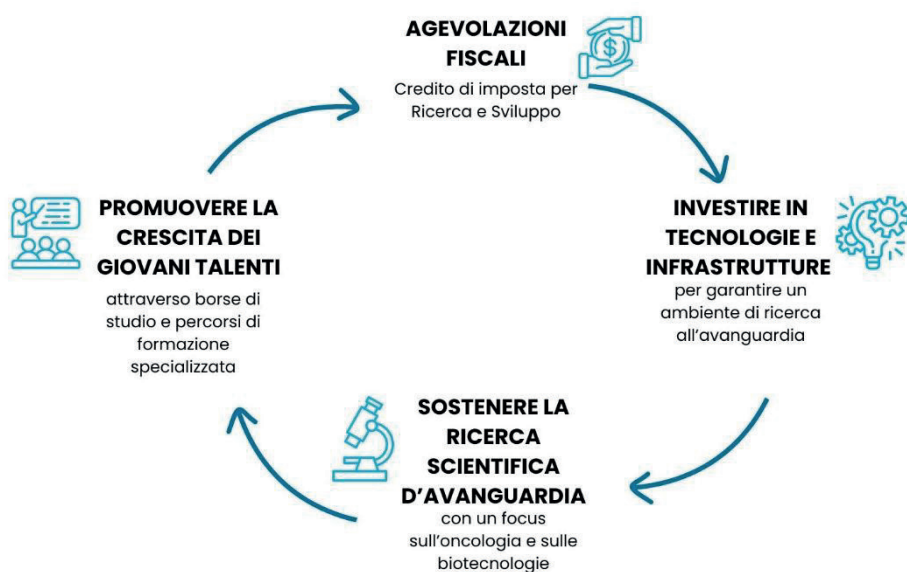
AGEVOLAZIONI FISCALI
Credito di imposta per Ricerca e Sviluppo

INVESTIRE IN TECNOLOGIE E INFRASTRUTTURE
per garantire un ambiente di ricerca all'avanguardia

SOSTENERE LA RICERCA SCIENTIFICA D'AVANGUARDIA
con un focus sull'oncologia e sulle biotecnologie

PROMUOVERE LA CRESCITA DEI GIOVANI TALENTI
attraverso borse di studio e percorsi di formazione specializzata